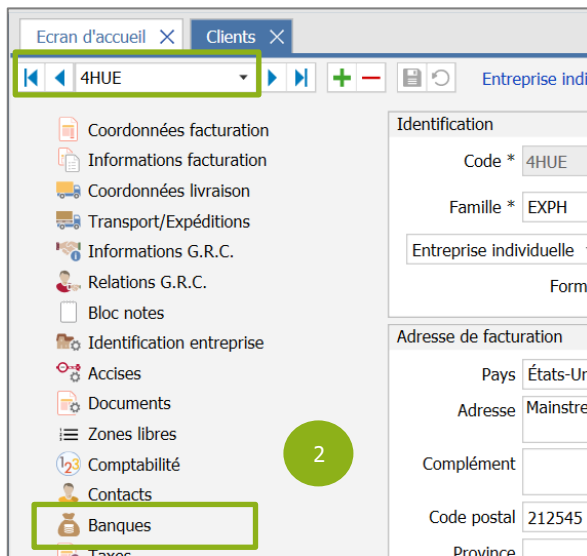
Ecran d'accueil ✕ Clients ✕

4HUE

Entreprise indi

Coordonnées facturation
Informations facturation
Coordonnées livraison
Transport/Expéditions
Informations G.R.C.
Relations G.R.C.
Bloc notes
Identification entreprise
Accises
Documents
Zones libres
Comptabilité
Contacts
Banques
Taxes

2

Identification
Code * 4HUE
Famille * EXPH
Entreprise individuelle
Form

Adresse de facturation
Pays États-Ur
Adresse Mainstre
Complément
Code postal 212545
Province